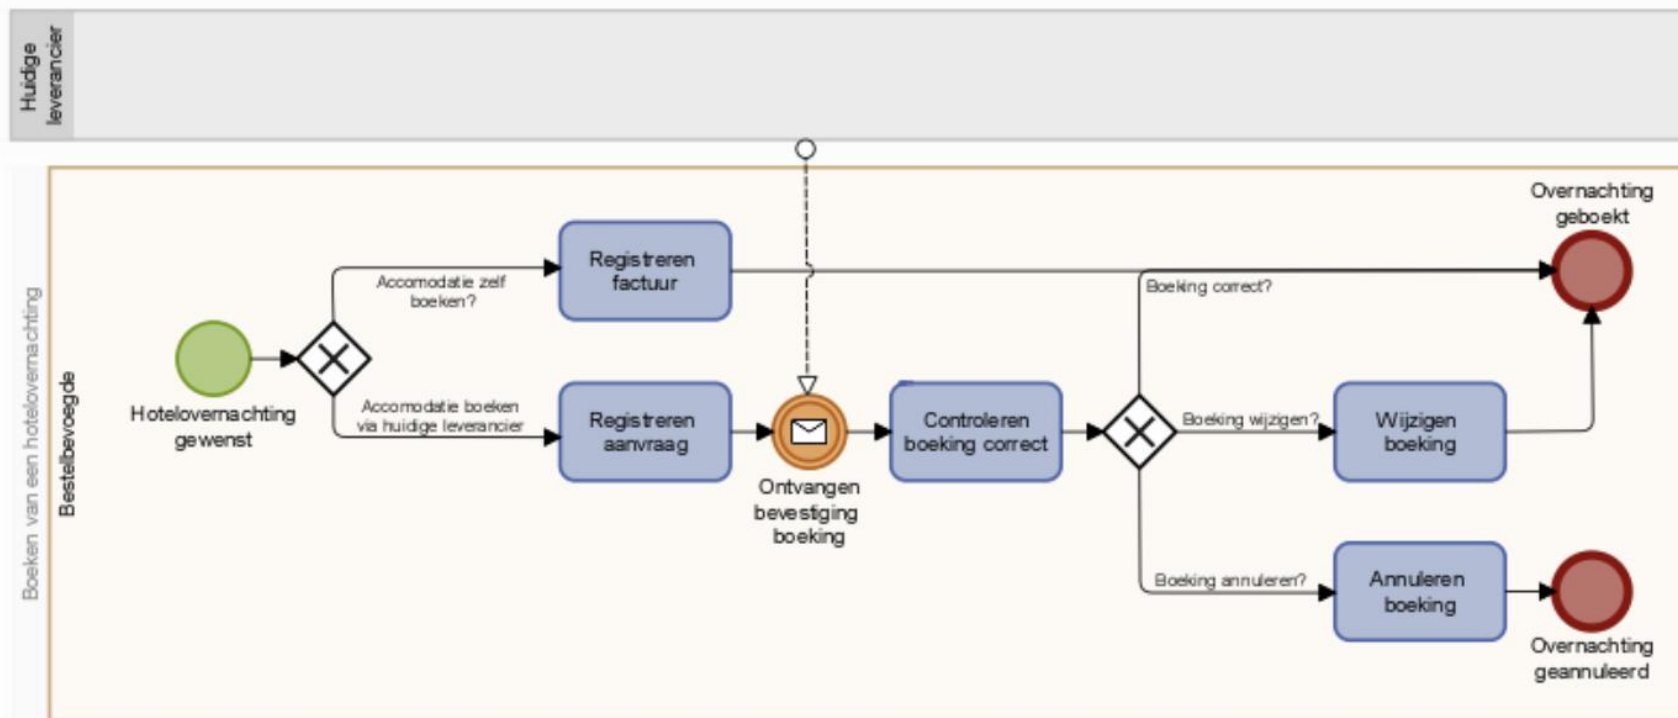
Huidge leverancier

Boeken van een hotelovernachting

Bestelbevoegde

Hotelovernachting gewenst

Accomodatie zelf boeken?

Accomodatie boeken via huidige leverancier

Registreren factuur

Registreren aanvraag

Ontvangen bevestiging boeking

Controleren boeking correct

Boeking correct?

Boeking wijzigen?

Boeking annuleren?

Wijzigen boeking

Annuleren boeking

Overnachting geboekt

Overnachting geannuleerd